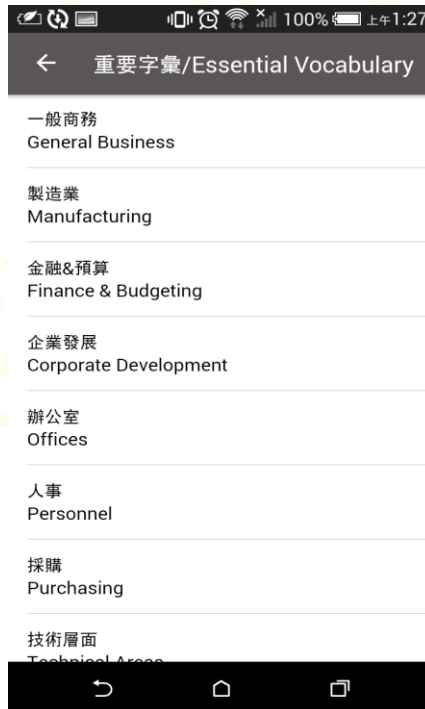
100% 上午1:27

重要字彙/Essential Vocabulary

一般商務
General Business

製造業
Manufacturing

金融&預算
Finance & Budgeting

企業發展
Corporate Development

辦公室
Offices

人事
Personnel

採購
Purchasing

技術層面
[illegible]